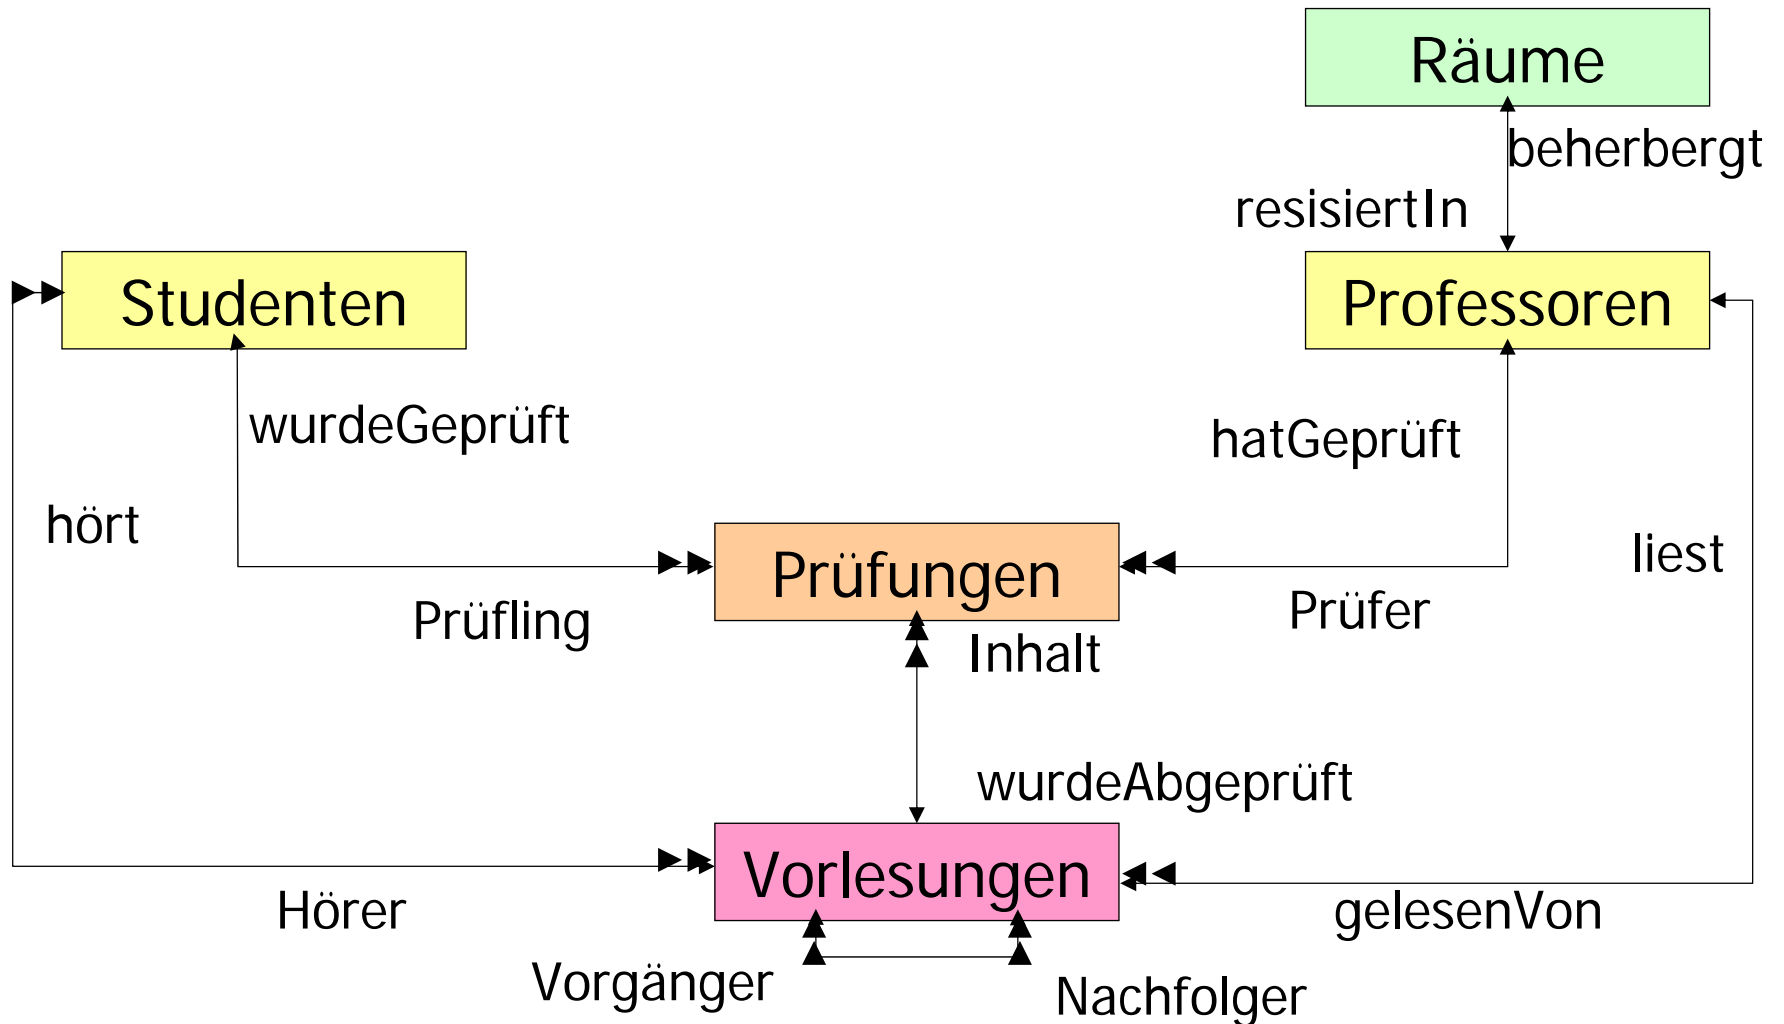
Räume

beherbergt

resisiertIn

Studenten

Professoren

wurdeGeprüft

hatGeprüft

hört

liest

Prüfungen

Prüfling

Prüfer

Inhalt

wurdeAbgeprüft

Vorlesungen

Hörer

gelesenVon

Vorgänger

Nachfolger